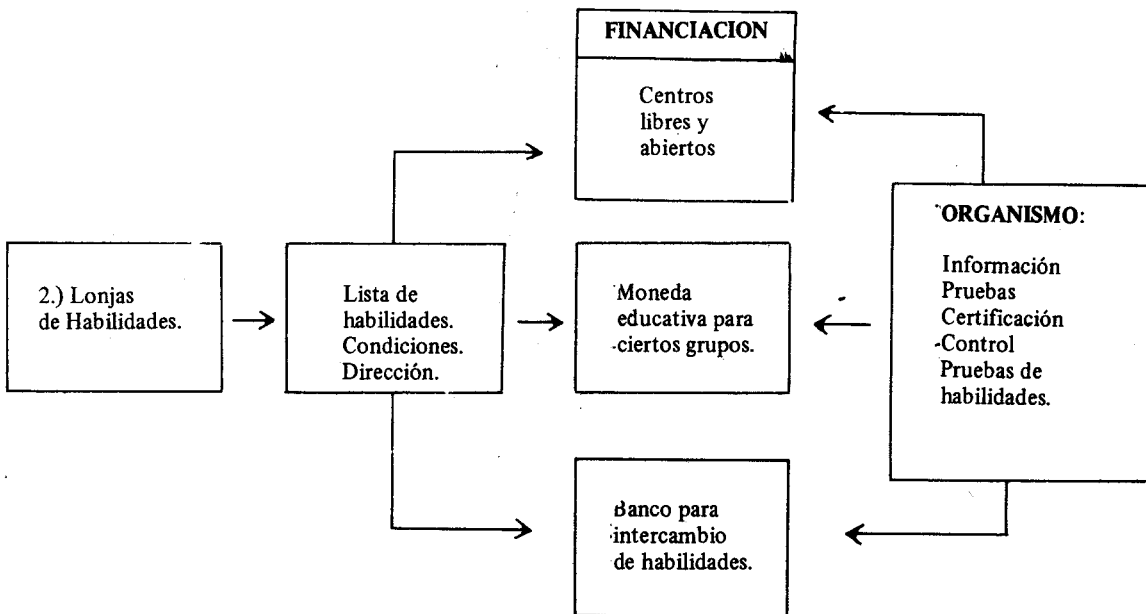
FINANCIACION

Centros libres y abiertos

2.) Lonjas de Habilidades.

Lista de habilidades. Condiciones. Dirección.

Moneda educativa para ciertos grupos.

ORGANISMO:

Información
Pruebas
Certificación
Control
Pruebas de habilidades.

Banco para intercambio de habilidades.